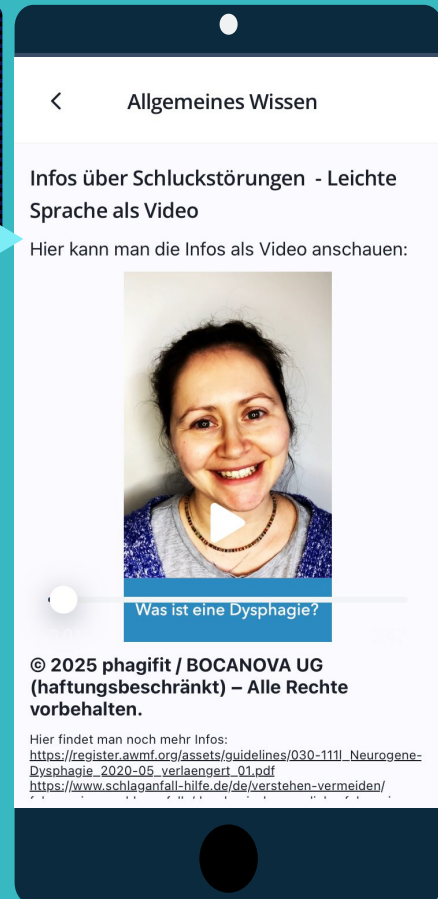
Allgemeines Wissen

Infos über Schluckstörungen - Leichte Sprache als Video

Hier kann man die Infos als Video anschauen:

Was ist eine Dysphagie?

© 2025 phagifit / BOCANOVA UG (haftungsbeschränkt) – Alle Rechte vorbehalten.

Hier findet man noch mehr Infos:
https://register.awmf.org/assets/guidelines/030-111l_Neurogene-Dysphagie_2020-05_verlaengert_01.pdf
https://www.schlaganfall-hilfe.de/de/verstehen-vermeiden/
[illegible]